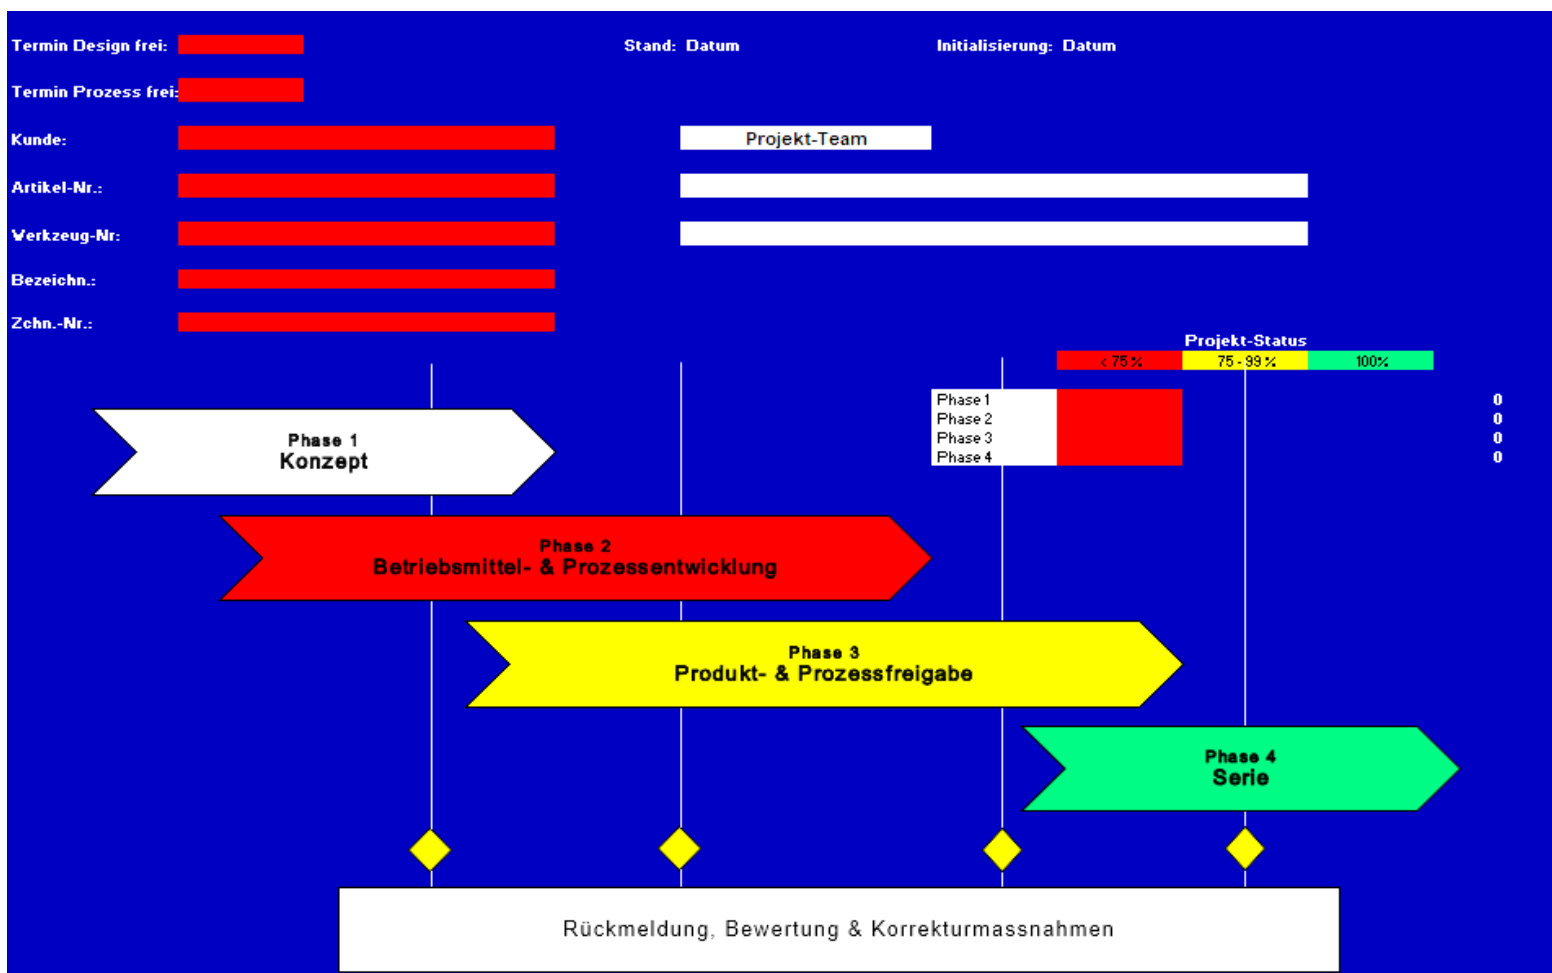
Termin Design frei:

Stand: Datum

Initialisierung: Datum

Termin Prozess frei:

Kunde:

Projekt-Team

Artikel-Nr.:

Verkzeug-Nr:

Bezeichn.:

Zchn.-Nr.:

Projekt-Status

| < 75 % | 75 - 99 % | 100% |
|---|---|---|

Phase 1 0
Phase 2 0
Phase 3 0
Phase 4 0

Phase 1
Konzept

Phase 2
Betriebsmittel- & Prozessentwicklung

Phase 3
Produkt- & Prozessfreigabe

Phase 4
Serie

Rückmeldung, Bewertung & Korrekturmassnahmen